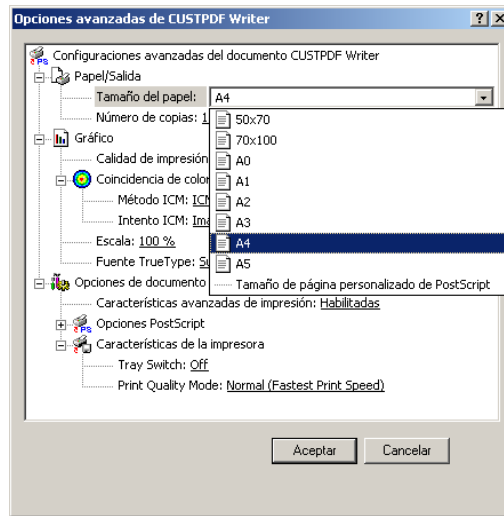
Opciones avanzadas de CUSTPDF Writer ? X

Configuraciones avanzadas del documento CUSTPDF Writer
Papel/Salida
Tamaño del papel: A4
Número de copias: 1
Gráfico
Calidad de impresión
Coincidencia de color
Método ICM: ICM
Intento ICM: Ima
Escala: 100 %
Fuente TrueType: Su
Opciones de documento
Características avanzadas de impresión: Habilitadas
Opciones PostScript
Características de la impresora
Tray Switch: Off
Print Quality Mode: Normal (Fastest Print Speed)

50x70
70x100
A0
A1
A2
A3
A4
A5
Tamaño de página personalizado de PostScript

Aceptar
Cancelar